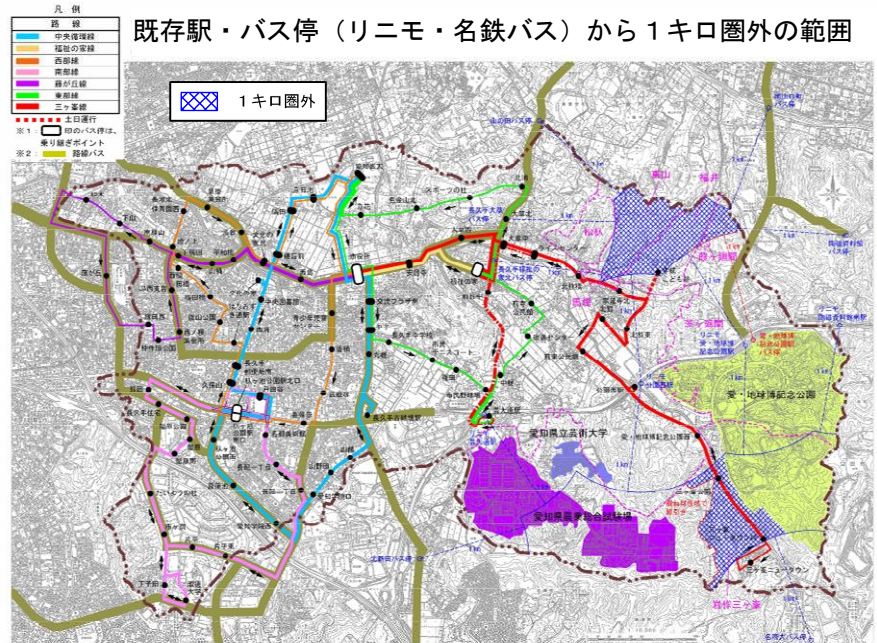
凡例

| 路線 |
|---|
| 中央循環線 |
| 福祉の家線 |
| 西部線 |
| 南部線 |
| 香が丘線 |
| 東部線 |
| 三ヶ峯線 |

土日運行
※1： 印のバス停は、乗り継ぎポイント
※2： 路線バス

既存駅・バス停（リニモ・名鉄バス）から１キロ圏外の範囲

１キロ圏外

愛知県立芸術大学
愛知県農業総合試験場
愛・地球博記念公園